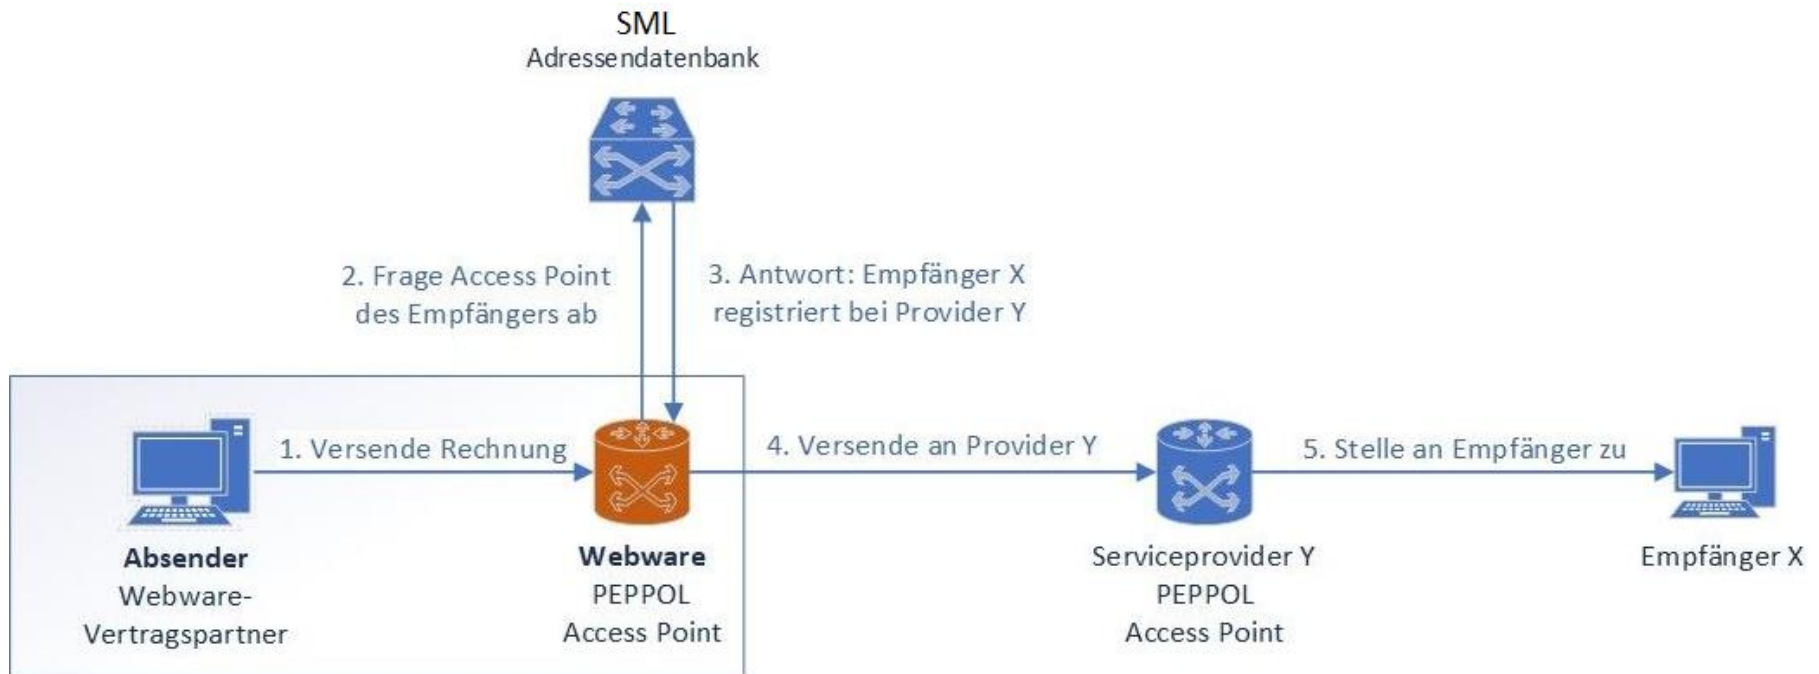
SML
Adressendatenbank

2. Frage Access Point des Empfängers ab

3. Antwort: Empfänger X registriert bei Provider Y

1. Versende Rechnung

4. Versende an Provider Y

5. Stelle an Empfänger zu

**Absender**
Webware-Vertragspartner

**Webware**
PEPPOL
Access Point

Serviceprovider Y
PEPPOL
Access Point

Empfänger X